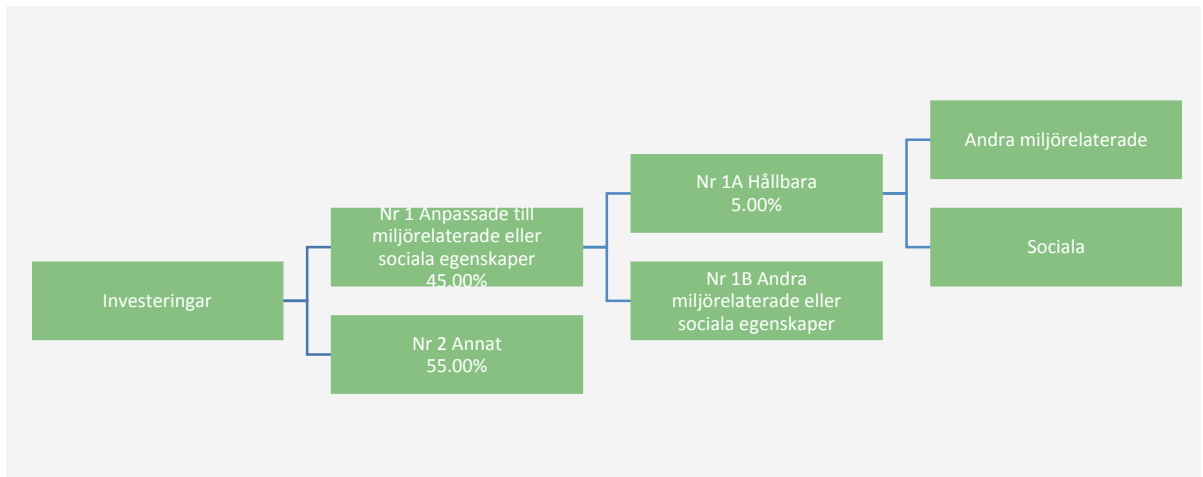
Investeringar

Nr 1 Anpassade till miljörelaterade eller sociala egenskaper 45.00%

Nr 2 Annat 55.00%

Nr 1A Hållbara 5.00%

Nr 1B Andra miljörelaterade eller sociala egenskaper

Andra miljörelaterade

Sociala